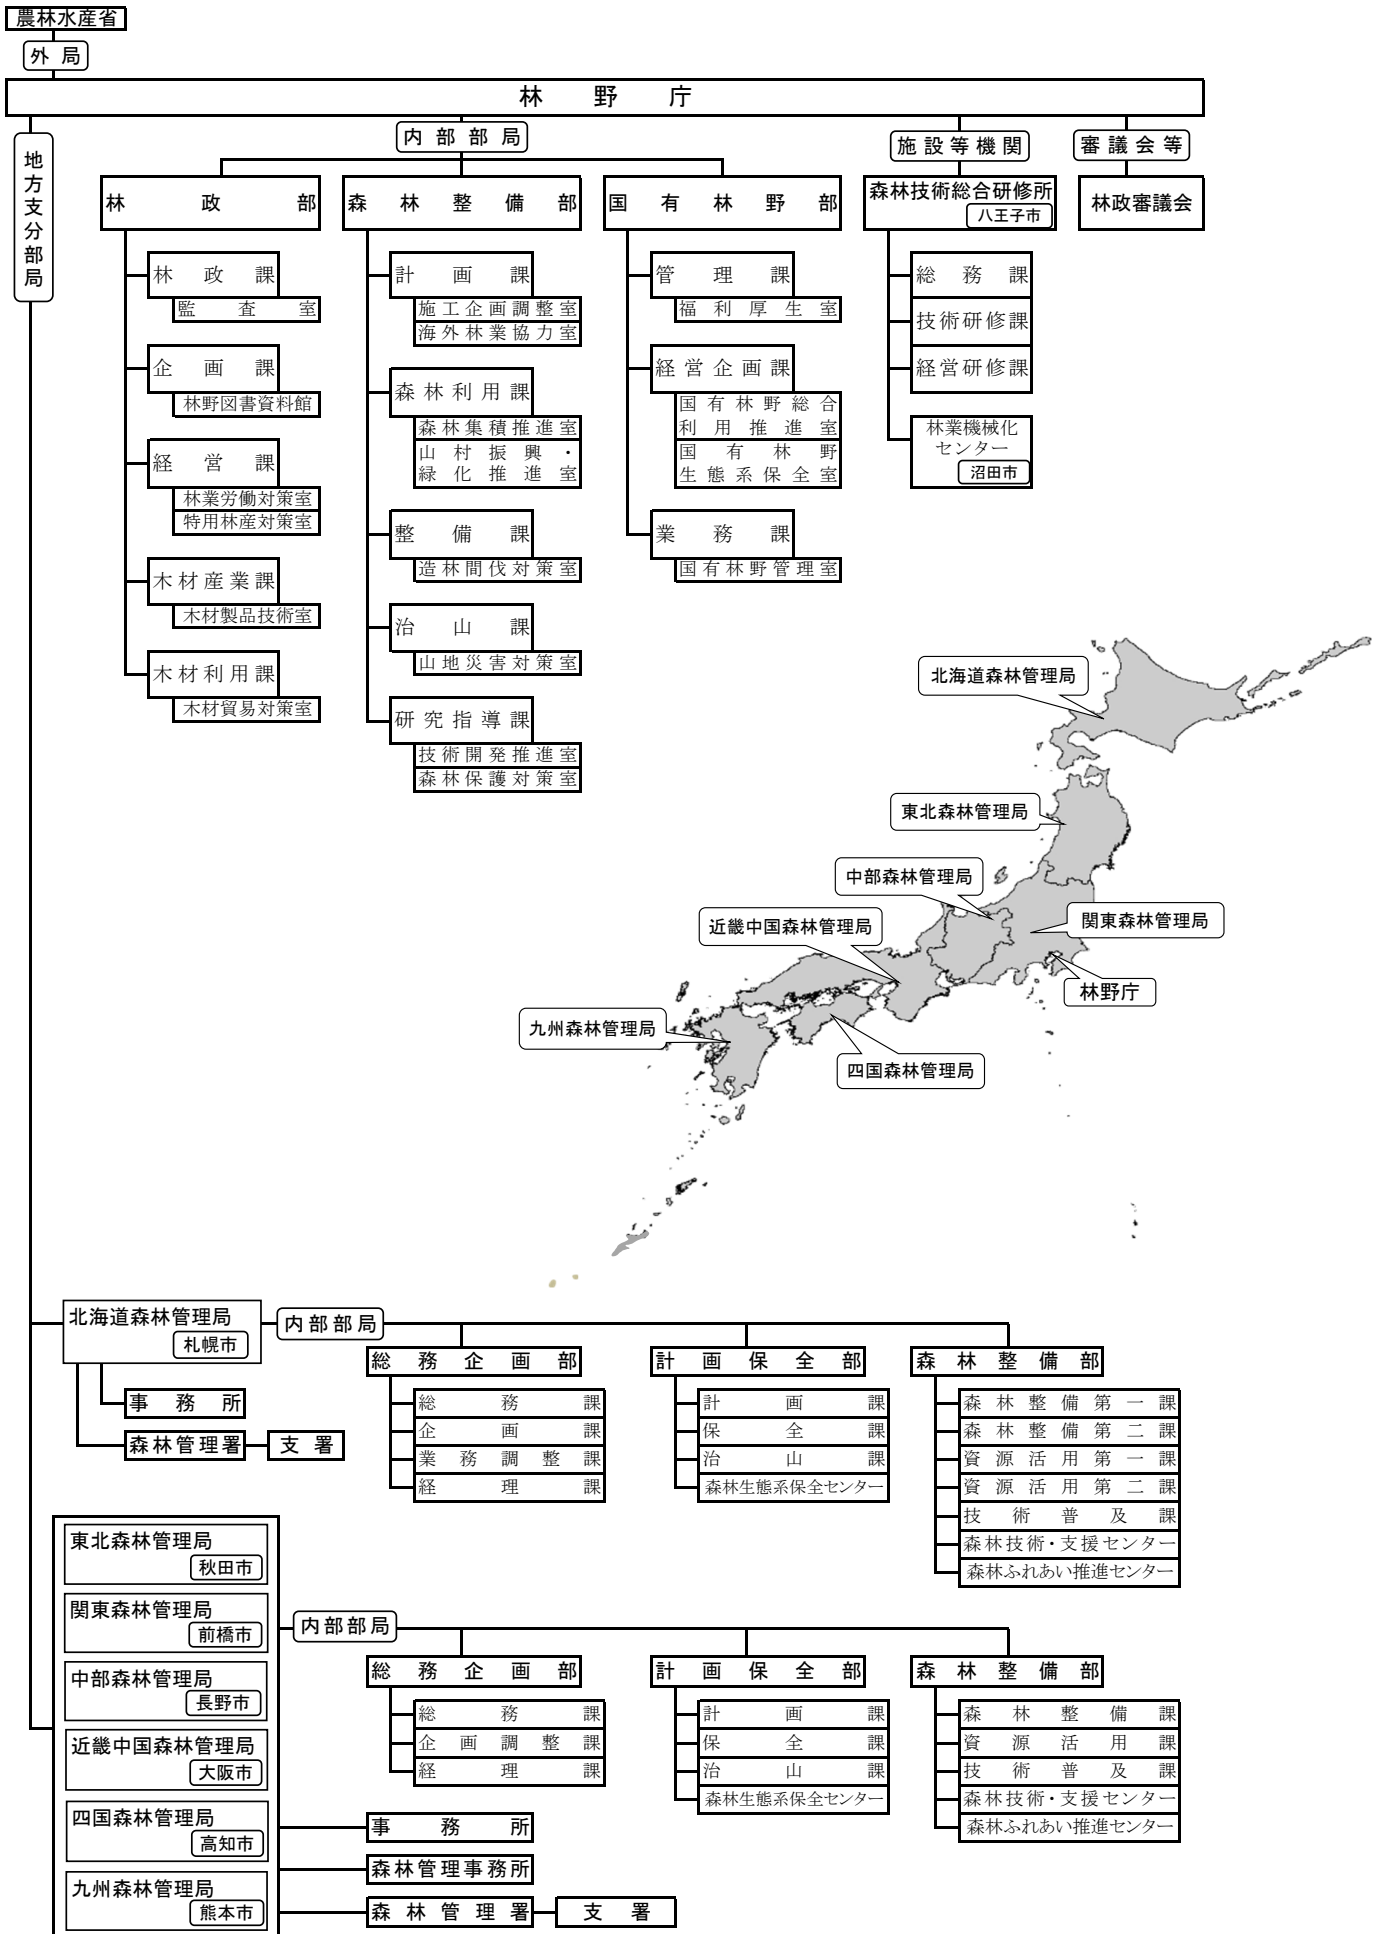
農林水産省

外局

林野庁

地方支分部局

内部部局

施設等機関

審議会等

林政部

林政課
監査室

企画課
林野図書資料館

経営課
林業労働対策室
特用林産対策室

木材産業課
木材製品技術室

木材利用課
木材貿易対策室

森林整備部

計画課
施工企画調整室
海外林業協力室

森林利用課
森林集積推進室
山村振興・緑化推進室

整備課
造林間伐対策室

治山課
山地災害対策室

研究指導課
技術開発推進室
森林保護対策室

国有林野部

管理課
福利厚生室

経営企画課
国有林野総合利用推進室
国有林野生態系保全室

業務課
国有林野管理室

森林技術総合研修所
八王子市

総務課
技術研修課
経営研修課
林業機械化センター
沼田市

林政審議会

北海道森林管理局
東北森林管理局
中部森林管理局
関東森林管理局
近畿中国森林管理局
林野庁
九州森林管理局
四国森林管理局

北海道森林管理局
札幌市

事務所
森林管理署
支署

内部部局

総務企画部
総務課
企画課
業務調整課
経理課

計画保全部
計画課
保全課
治山課
森林生態系保全センター

森林整備部
森林整備第一課
森林整備第二課
資源活用第一課
資源活用第二課
技術普及課
森林技術・支援センター
森林ふれあい推進センター

東北森林管理局
秋田市
関東森林管理局
前橋市
中部森林管理局
長野市
近畿中国森林管理局
大阪市
四国森林管理局
高知市
九州森林管理局
熊本市

内部部局

総務企画部
総務課
企画調整課
経理課

計画保全部
計画課
保全課
治山課
森林生態系保全センター

森林整備部
森林整備課
資源活用課
技術普及課
森林技術・支援センター
森林ふれあい推進センター

事務所
森林管理事務所
森林管理署
支署